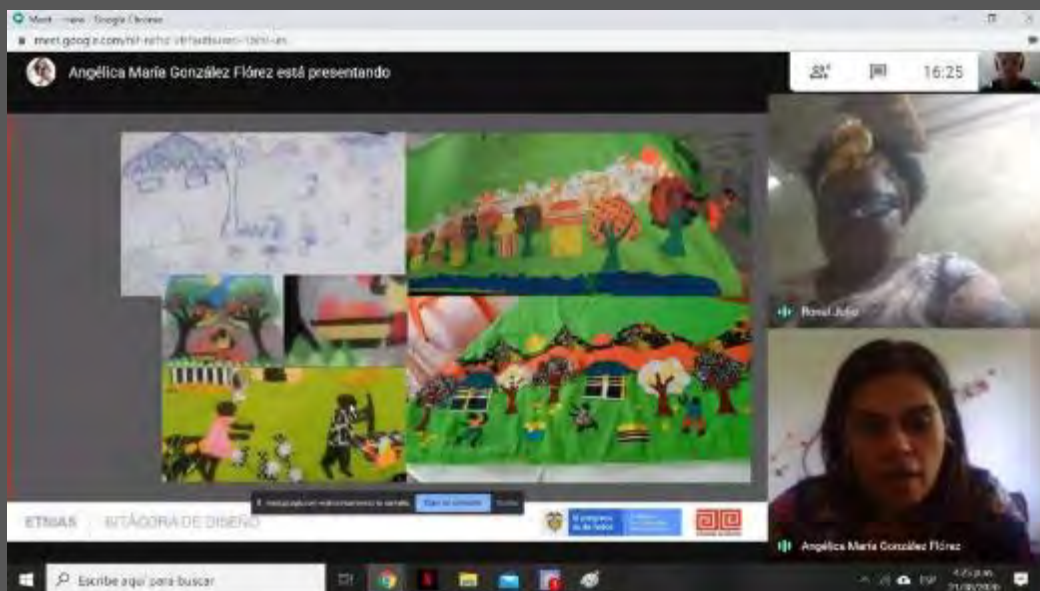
Meet - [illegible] - Google Chrome

meet.google.com/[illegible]

Angélica María González Flórez está presentando

16:25

Rosal Julio

ETNIAS BITÁCORA DE DISEÑO

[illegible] Dejar de compartir Ocultar

Angélica María González Flórez

Escribe aquí para buscar

ESP